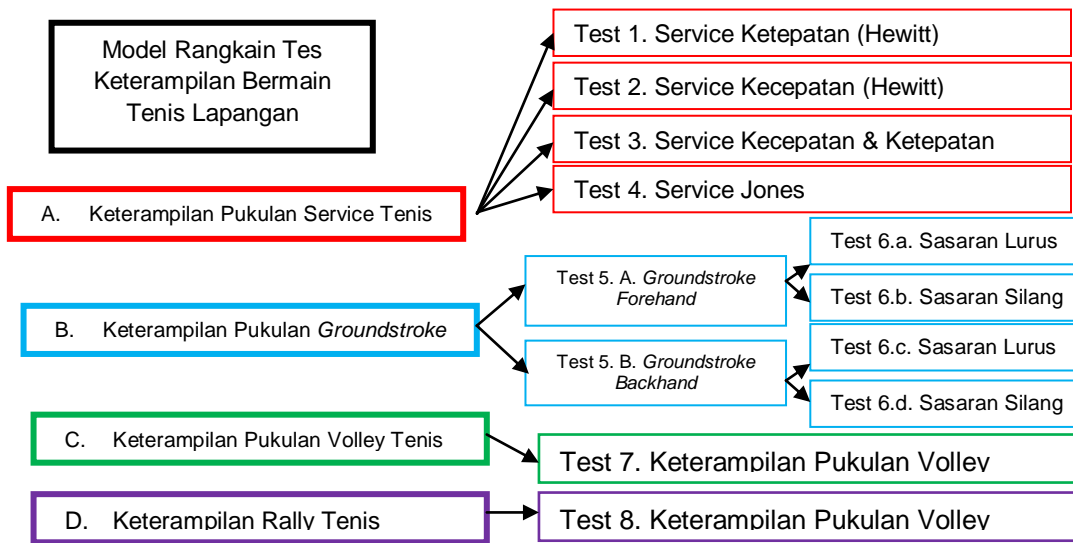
Model Rangkain Tes Keterampilan Bermain Tenis Lapangan

Test 1. Service Ketepatan (Hewitt)

Test 2. Service Kecepatan (Hewitt)

Test 3. Service Kecepatan & Ketepatan

Test 4. Service Jones

A. Keterampilan Pukulan Service Tenis

Test 6.a. Sasaran Lurus

Test 5. A. *Groundstroke Forehand*

Test 6.b. Sasaran Silang

B. Keterampilan Pukulan *Groundstroke*

Test 6.c. Sasaran Lurus

Test 5. B. *Groundstroke Backhand*

Test 6.d. Sasaran Silang

C. Keterampilan Pukulan Volley Tenis

Test 7. Keterampilan Pukulan Volley

D. Keterampilan Rally Tenis

Test 8. Keterampilan Pukulan Volley